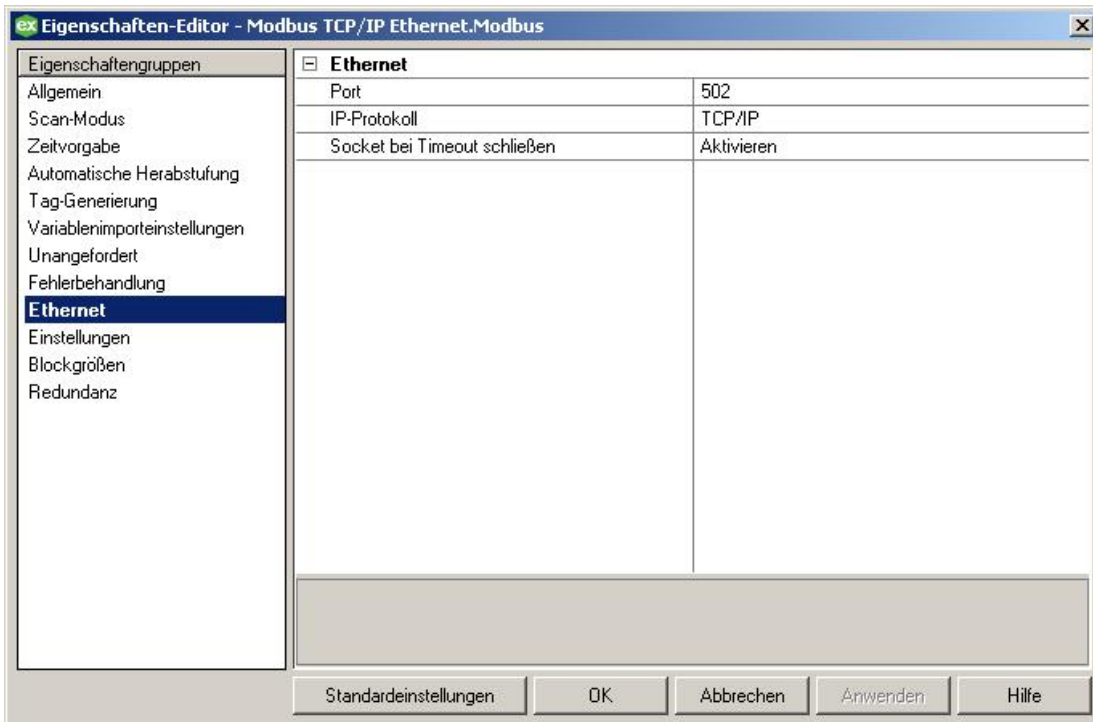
ex Eigenschaften-Editor - Modbus TCP/IP Ethernet.Modbus

Eigenschaftengruppen
Allgemein
Scan-Modus
Zeitvorgabe
Automatische Herabstufung
Tag-Generierung
Variablenimporteinstellungen
Unangefordert
Fehlerbehandlung
Ethernet
Einstellungen
Blockgrößen
Redundanz

⊟ Ethernet

| | |
|---|---|
| Port | 502 |
| IP-Protokoll | TCP/IP |
| Socket bei Timeout schließen | Aktivieren |

Standardeinstellungen
OK
Abbrechen
Anwenden
Hilfe